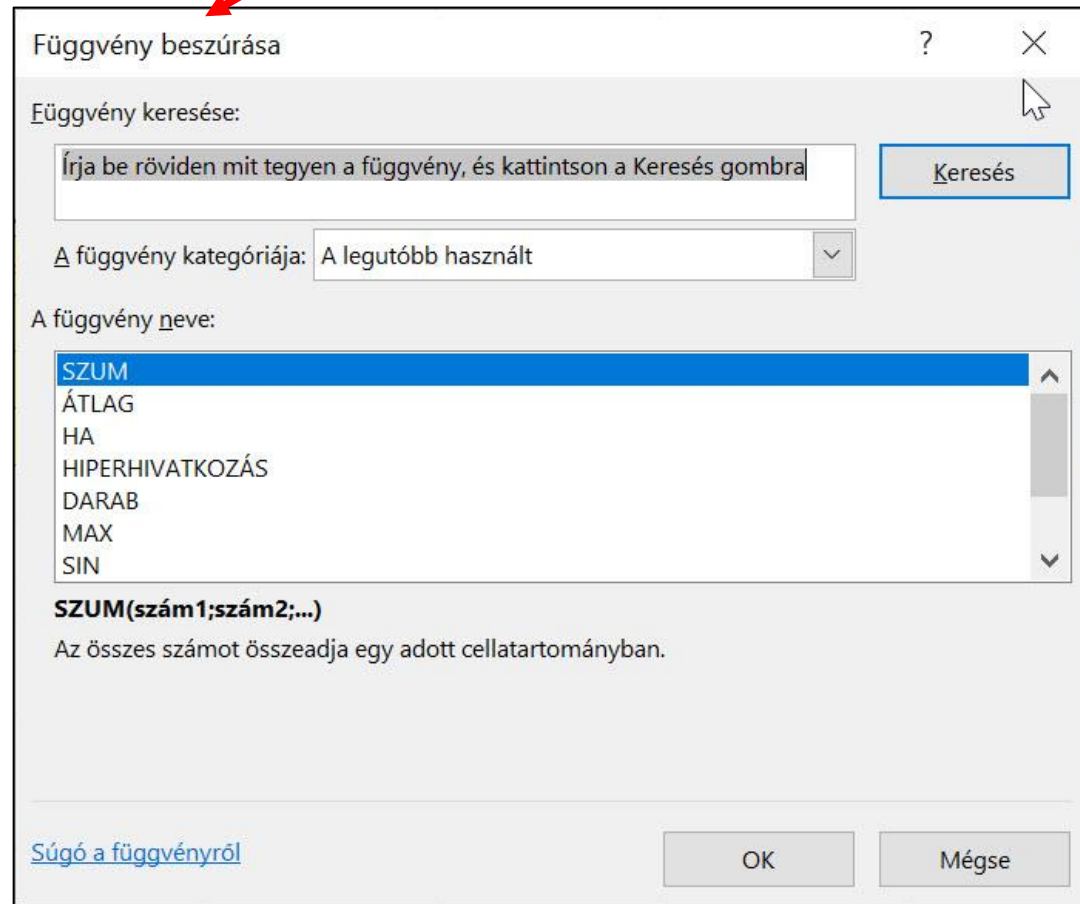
Függvény beszúrása

?

Függvény keresése:

Írja be röviden mit tegyen a függvény, és kattintson a Keresés gombra

Keresés

A függvény kategóriája: A legutóbb használt

A függvény neve:

SZUM
ÁTLAG
HA
HIPERHIVATKOZÁS
DARAB
MAX
SIN

SZUM(szám1;szám2;...)

Az összes számot összeadja egy adott cellatartományban.

Súgó a függvényről

OK

Mégse